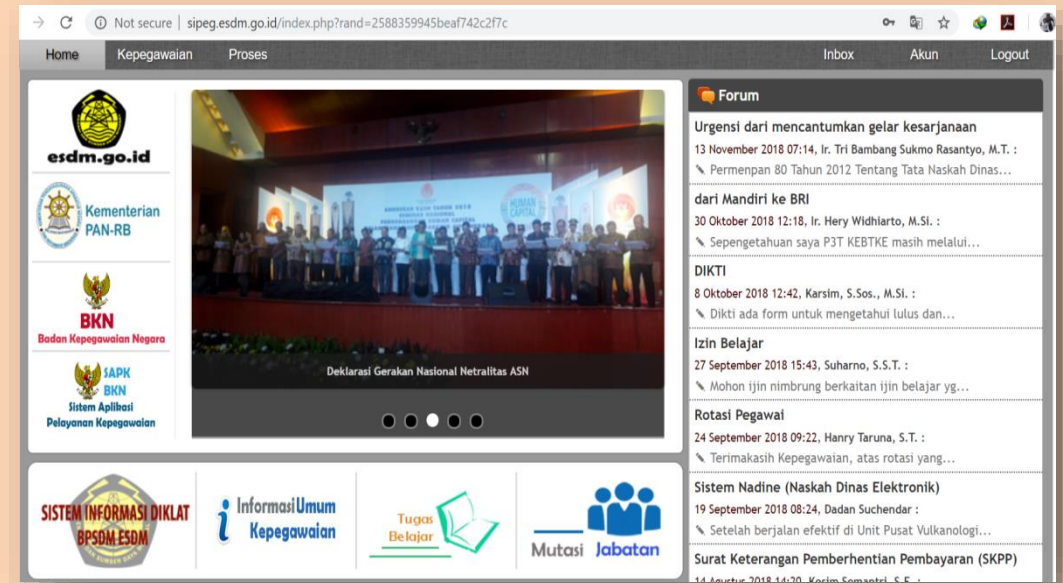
Not secure | sipeg.esdm.go.id/index.php?rand=2588359945beaf742c2f7c

Home Kepegawaian Proses Inbox Akun Logout

esdm.go.id

Kementerian PAN-RB

BKN
Badan Kepegawaian Negara

SAPK BKN
Sistem Aplikasi Pelayanan Kepegawaian

HUMAN CAPITAL

Deklarasi Gerakan Nasional Netralitas ASN

Forum

Urgensi dari mencantumkan gelar kesarjanaan
13 November 2018 07:14, Ir. Tri Bambang Sukmo Rasantyo, M.T. :
Permenpan 80 Tahun 2012 Tentang Tata Naskah Dinas...

dari Mandiri ke BRI
30 Oktober 2018 12:18, Ir. Hery Widhiarto, M.Si. :
Sepengetahuan saya P3T KEBTKE masih melalui...

DIKTI
8 Oktober 2018 12:42, Karsim, S.Sos., M.Si. :
Dikti ada form untuk mengetahui lulus dan...

Izin Belajar
27 September 2018 15:43, Suharno, S.S.T. :
Mohon ijin nimbrung berkaitan ijin belajar yg...

Rotasi Pegawai
24 September 2018 09:22, Hanry Taruna, S.T. :
Terimakasih Kepegawaian, atas rotasi yang...

Sistem Nadine (Naskah Dinas Elektronik)
19 September 2018 08:24, Dadan Suchendar :
Setelah berjalan efektif di Unit Pusat Vulkanologi...

Surat Keterangan Pemberhentian Pembayaran (SKPP)
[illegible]

SISTEM INFORMASI DIKLAT BPSDM ESDM

Informasi Umum Kepegawaian

Tugas Belajar

Mutasi Jabatan